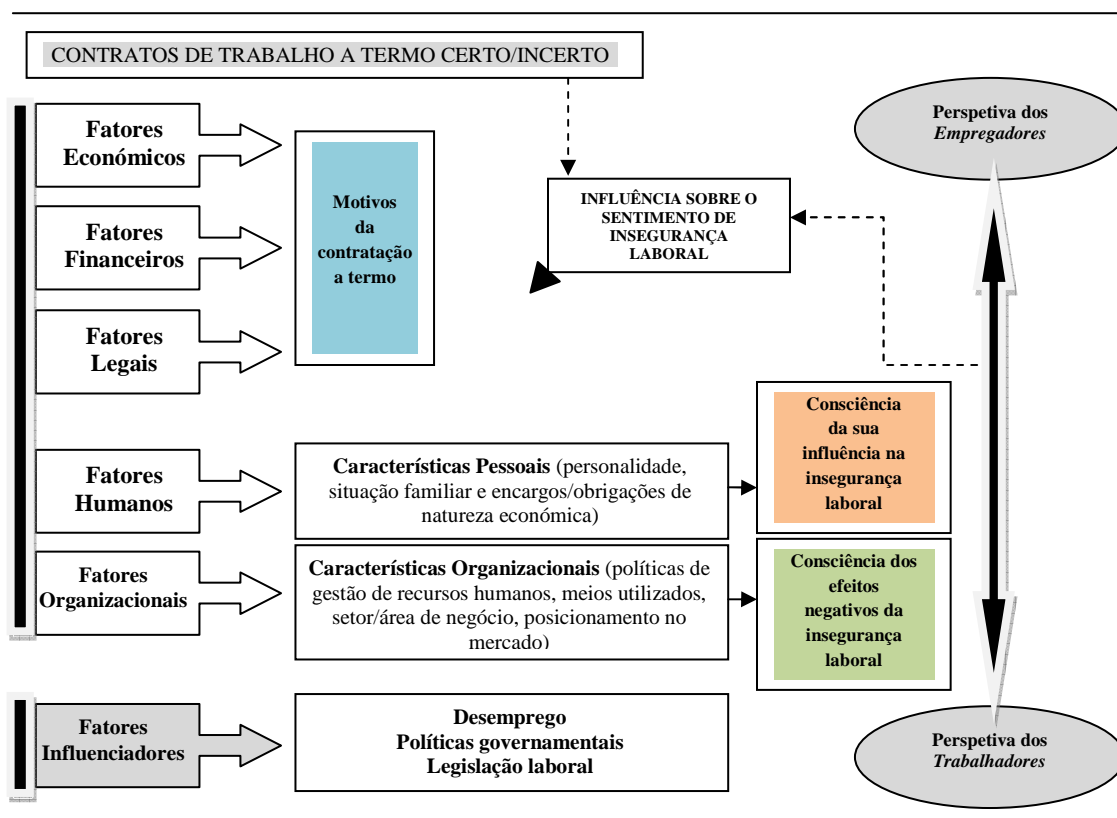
CONTRATOS DE TRABALHO A TERMO CERTO/INCERTO

Perspetiva dos *Empregadores*

Fatores Económicos

Fatores Financeiros

Fatores Legais

Motivos da contratação a termo

INFLUÊNCIA SOBRE O SENTIMENTO DE INSEGURANÇA LABORAL

Fatores Humanos

Características Pessoais (personalidade, situação familiar e encargos/obrigações de natureza económica)

Consciência da sua influência na insegurança laboral

Fatores Organizacionais

Características Organizacionais (políticas de gestão de recursos humanos, meios utilizados, setor/área de negócio, posicionamento no mercado)

Consciência dos efeitos negativos da insegurança laboral

Fatores Influenciadores

Desemprego
Políticas governamentais
Legislação laboral

Perspetiva dos *Trabalhadores*